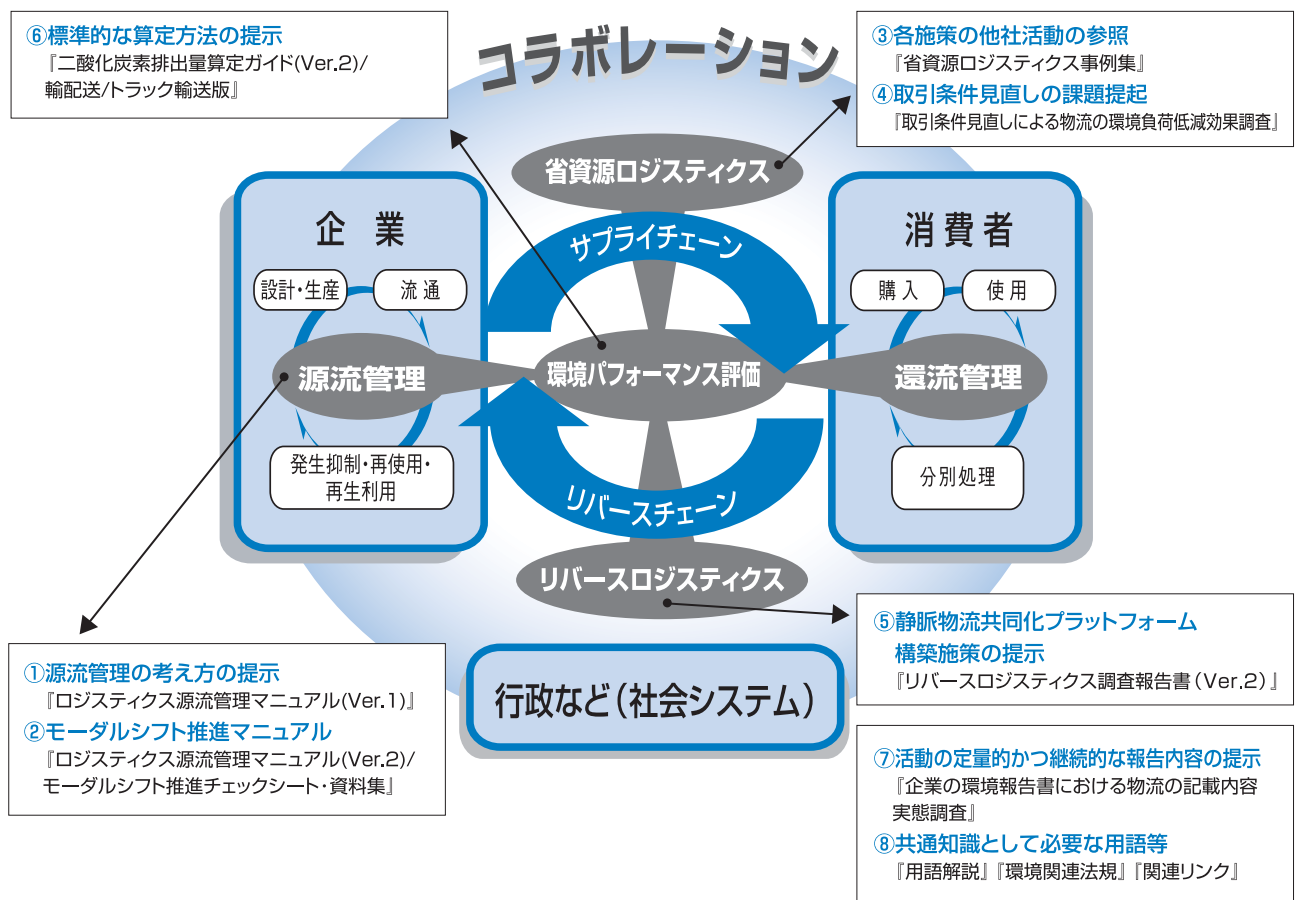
⑥標準的な算定方法の提示
『二酸化炭素排出量算定ガイド(Ver.2)/輸配送/トラック輸送版』

コラボレーション

③各施策の他社活動の参照
『省資源ロジスティクス事例集』
④取引条件見直しの課題提起
『取引条件見直しによる物流の環境負荷低減効果調査』

省資源ロジスティクス

企業

設計・生産

流通

源流管理

発生抑制・再使用・再生利用

サプライチェーン

環境パフォーマンス評価

リバースチェーン

消費者

購入

使用

還流管理

分別処理

リバースロジスティクス

①源流管理の考え方の提示
『ロジスティクス源流管理マニュアル(Ver.1)』
②モーダルシフト推進マニュアル
『ロジスティクス源流管理マニュアル(Ver.2)/モーダルシフト推進チェックシート・資料集』

行政など（社会システム）

⑤静脈物流共同化プラットフォーム構築施策の提示
『リバースロジスティクス調査報告書（Ver.2）』

⑦活動の定量的かつ継続的な報告内容の提示
『企業の環境報告書における物流の記載内容実態調査』
⑧共通知識として必要な用語等
『用語解説』『環境関連法規』『関連リンク』